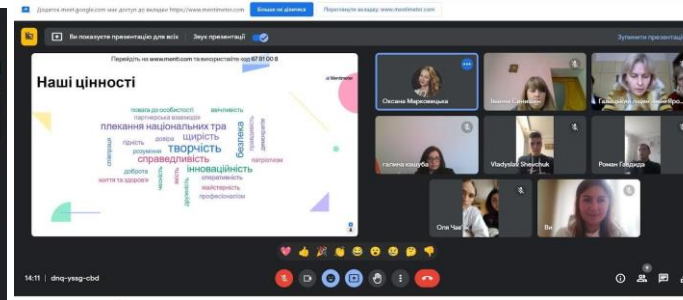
Додаток meet.google.com має доступ до вкладки https://www.mentimeter.com Більше не ділитися Переглянути вкладку www.mentimeter.com

Ви показуєте презентацію для всіх Звук презентації

Зупинити презентацію

Перейдіть на www.menti.com та використайте код 67 81 00 8

Mentimeter

Наші цінності

повага до особистості
вдячність
партнерська взаємодія
плекання національних тра
щирість
дружба
повага
гідність
довіра
творчість
безпека
відповідальність
справедливість
розуміння
патріотизм
доброта
інноваційність
життя та здоров'я
оперативність
майстерність
професіоналізм
чесність
добро

Оксана Марковецька
Іванна Синишин
Гаврилишин Людмила
галина кашуба
Vladyslav Shevchuk
Роман Гвоздула
Оля Чисків
Ви

14:11 | dnq-yssg-cbd